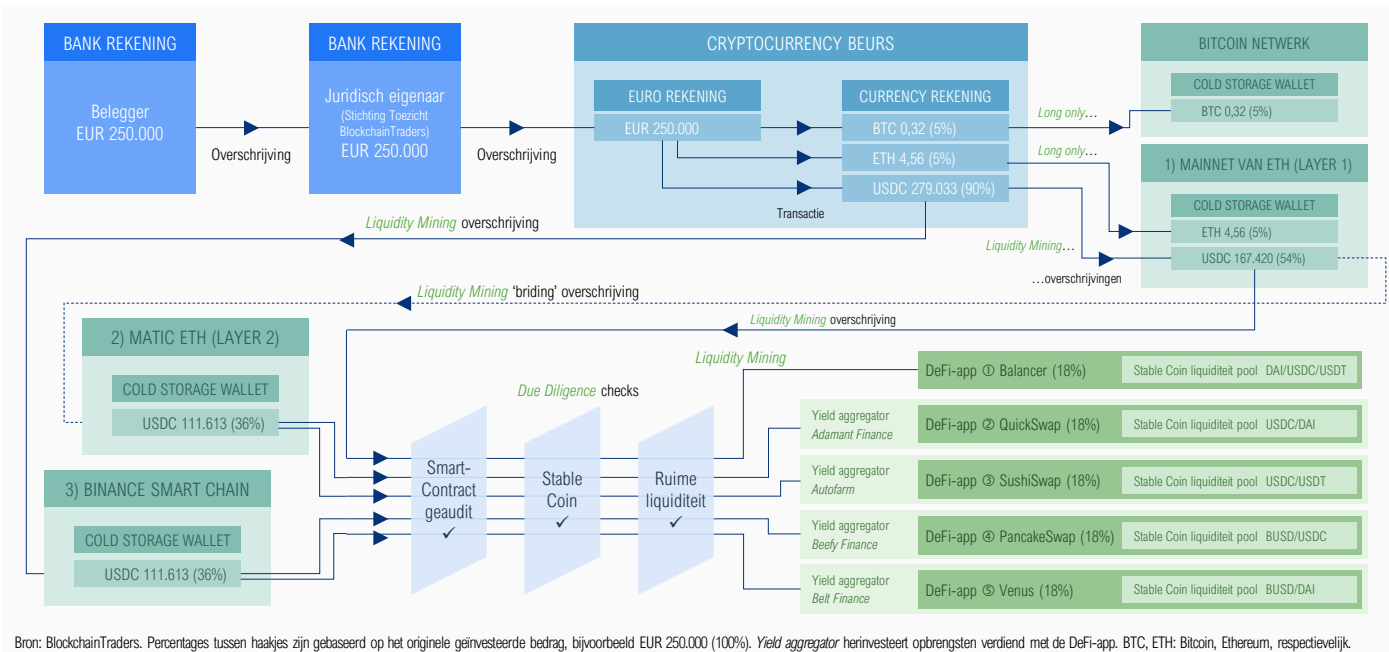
BANK REKENING

Belegger
EUR 250.000

Overschrijving

BANK REKENING

Juridisch eigenaar
(Stichting Toezicht BlockchainTraders)
EUR 250.000

Overschrijving

CRYPTOCURRENCY BEURS

EURO REKENING

EUR 250.000

CURRENCY REKENING

BTC 0,32 (5%)

ETH 4,56 (5%)

USDC 279.033 (90%)

Transactie

Long only…

Long only…

BITCOIN NETWERK

COLD STORAGE WALLET

BTC 0,32 (5%)

1) MAINNET VAN ETH (LAYER 1)

COLD STORAGE WALLET

ETH 4,56 (5%)

USDC 167.420 (54%)

Liquidity Mining…

…overschrijvingen

Liquidity Mining overschrijving

Liquidity Mining 'briding' overschrijving

Liquidity Mining overschrijving

2) MATIC ETH (LAYER 2)

COLD STORAGE WALLET

USDC 111.613 (36%)

3) BINANCE SMART CHAIN

COLD STORAGE WALLET

USDC 111.613 (36%)

Due Diligence checks

Smart-Contract geaudit ✓

Stable Coin ✓

Ruime liquiditeit ✓

Liquidity Mining

DeFi-app ① Balancer (18%)

Stable Coin liquiditeit pool DAI/USDC/USDT

Yield aggregator
Adamant Finance

DeFi-app ② QuickSwap (18%)

Stable Coin liquiditeit pool USDC/DAI

Yield aggregator
Autofarm

DeFi-app ③ SushiSwap (18%)

Stable Coin liquiditeit pool USDC/USDT

Yield aggregator
Beefy Finance

DeFi-app ④ PancakeSwap (18%)

Stable Coin liquiditeit pool BUSD/USDC

Yield aggregator
Belt Finance

DeFi-app ⑤ Venus (18%)

Stable Coin liquiditeit pool BUSD/DAI

Bron: BlockchainTraders. Percentages tussen haakjes zijn gebaseerd op het originele geïnvesteerde bedrag, bijvoorbeeld EUR 250.000 (100%). Yield aggregator herinvesteert opbrengsten verdiend met de DeFi-app. BTC, ETH: Bitcoin, Ethereum, respectievelijk.